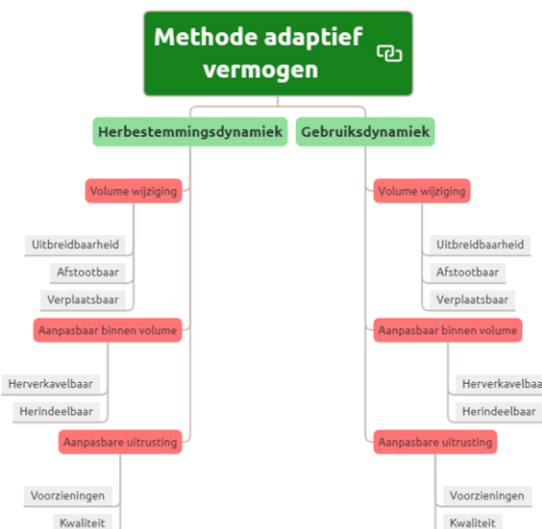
Methode adaptief vermogen

Herbestemmingsdynamiek

Volume wijziging

Uitbreidbaarheid

Afstootbaar

Verplaatsbaar

Aanpasbaar binnen volume

Herverkavelbaar

Herindeelbaar

Aanpasbare uitrusting

Voorzieningen

Kwaliteit

Gebruiksdynamiek

Volume wijziging

Uitbreidbaarheid

Afstootbaar

Verplaatsbaar

Aanpasbaar binnen volume

Herverkavelbaa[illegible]

Herindeelbaar

Aanpasbare uitrusting

Voorzieningen

Kwaliteit